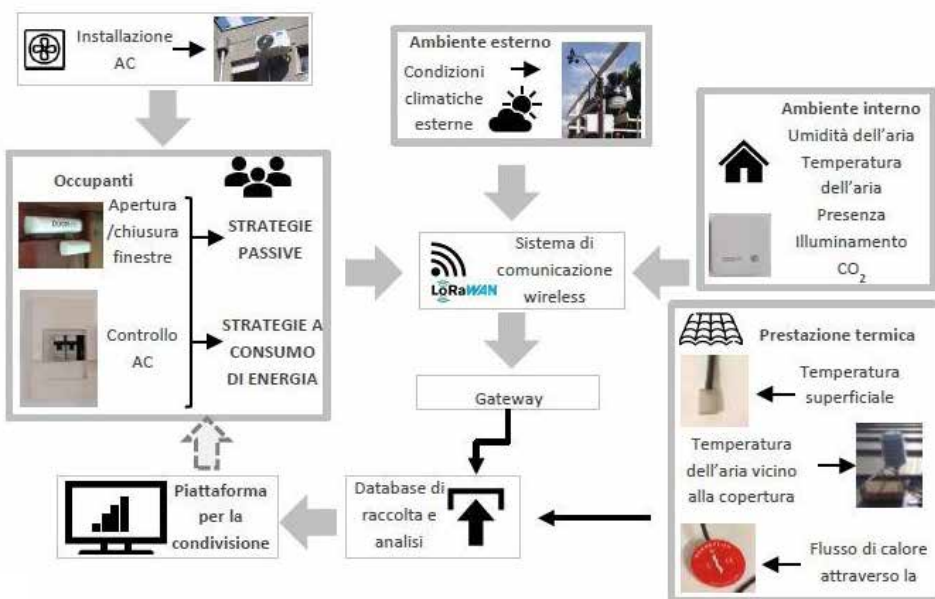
Installazione AC

Ambiente esterno
Condizioni climatiche esterne

Ambiente interno
Umidità dell'aria
Temperatura dell'aria
Presenza
Illuminamento
$CO_2$

Occupanti
Apertura /chiusura finestre
STRATEGIE PASSIVE
Controllo AC
STRATEGIE A CONSUMO DI ENERGIA

LoRaWAN
Sistema di comunicazione wireless

Gateway

Prestazione termica
Temperatura superficiale
Temperatura dell'aria vicino alla copertura
Flusso di calore attraverso la

Database di raccolta e analisi

Piattaforma per la condivisione